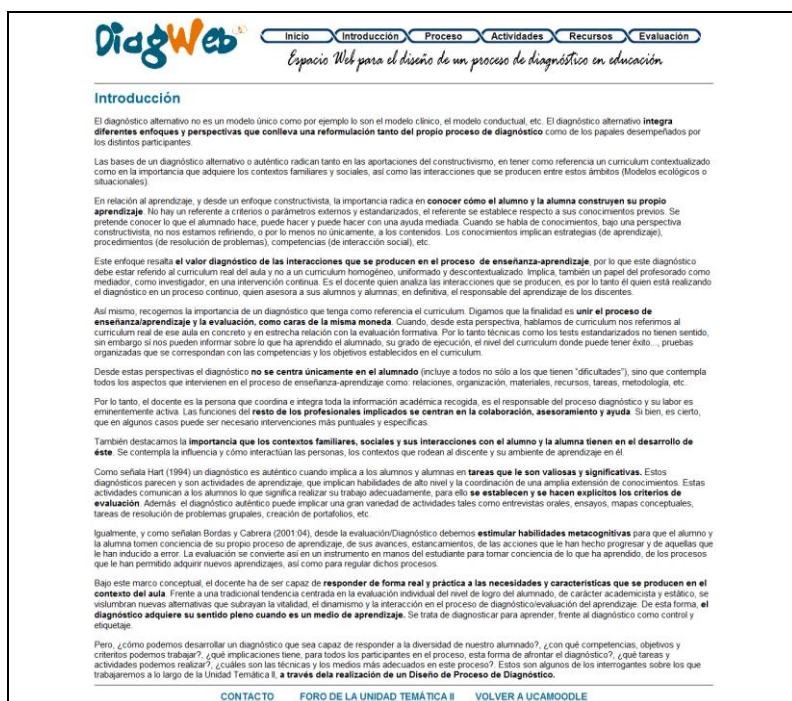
DiagWeb

Inicio Introducción Proceso Actividades Recursos Evaluación

Espacio Web para el diseño de un proceso de diagnóstico en educación

Introducción

El diagnóstico alternativo no es un modelo único como por ejemplo lo son el modelo clínico, el modelo conductual, etc. El diagnóstico alternativo integra diferentes enfoques y perspectivas que conlleva una reformulación tanto del propio proceso de diagnóstico como de los papeles desempeñados por los distintos participantes.

Las bases de un diagnóstico alternativo o auténtico radican tanto en las aportaciones del constructivismo, en tener como referencia un curriculum contextualizado como en la importancia que adquiere los contextos familiares y sociales, así como las interacciones que se producen entre estos ámbitos (Modelos ecológicos o situacionales).

En relación al aprendizaje, y desde un enfoque constructivista, la importancia radica en conocer cómo el alumno y la alumna construyen su propio aprendizaje. No hay un referente a criterios o parámetros externos y estandarizados, el referente se establece respecto a sus conocimientos previos. Se pretende conocer lo que el alumnado hace, puede hacer y puede hacer con una ayuda mediada. Cuando se habla de conocimientos, bajo una perspectiva constructivista, no nos estamos refiriendo, o por lo menos no únicamente, a los contenidos. Los conocimientos implican estrategias (de aprendizaje), procedimientos (de resolución de problemas), competencias (de interacción social), etc.

Este enfoque resalta el valor diagnóstico de las interacciones que se producen en el proceso de enseñanza-aprendizaje, por lo que este diagnóstico debe estar referido al curriculum real del aula y no a un curriculum homogéneo, uniformado y descontextualizado. Implica, también un papel del profesorado como mediador, como investigador, en una intervención continua. Es el docente quien analiza las interacciones que se producen, es por lo tanto él quien está realizando el diagnóstico en un proceso continuo, quien asesora a sus alumnos y alumnas; en definitiva, el responsable del aprendizaje de los discentes.

Así mismo, recogemos la importancia de un diagnóstico que tenga como referencia el curriculum. Digamos que la finalidad es unir el proceso de enseñanza/aprendizaje y la evaluación, como caras de la misma moneda. Cuando, desde esta perspectiva, hablamos de curriculum nos referimos al curriculum real de ese aula en concreto y en estrecha relación con la evaluación formativa. Por lo tanto técnicas como los tests estandarizados no tienen sentido, sin embargo sí nos pueden informar sobre lo que ha aprendido el alumnado, su grado de ejecución, el nivel del curriculum donde puede tener éxito..., pruebas organizadas que se correspondan con las competencias y los objetivos establecidos en el curriculum.

Desde estas perspectivas el diagnóstico no se centra únicamente en el alumnado (incluye a todos no sólo a los que tienen "dificultades") sino que contempla todos los aspectos que intervienen en el proceso de enseñanza-aprendizaje como: relaciones, organización, materiales, recursos, tareas, metodología, etc.

Por lo tanto, el docente es la persona que coordina e integra toda la información académica recogida, es el responsable del proceso diagnóstico y su labor es eminentemente activa. Las funciones del resto de los profesionales implicados se centran en la colaboración, asesoramiento y ayuda. Si bien, es cierto, que en algunos casos puede ser necesario intervenciones más puntuales y específicas.

También destacamos la importancia que los contextos familiares, sociales y sus interacciones con el alumno y la alumna tienen en el desarrollo de éste. Se contempla la influencia y cómo interactúan las personas, los contextos que rodean al discente y su ambiente de aprendizaje en él.

Como señala Hart (1994) un diagnóstico es auténtico cuando implica a los alumnos y alumnas en tareas que le son valiosas y significativas. Estos diagnósticos parecen y son actividades de aprendizaje, que implican habilidades de alto nivel y la coordinación de una amplia extensión de conocimientos. Estas actividades comunican a los alumnos lo que significa realizar su trabajo adecuadamente, para ello se establecen y se hacen explícitos los criterios de evaluación. Además el diagnóstico auténtico puede implicar una gran variedad de actividades tales como entrevistas orales, ensayos, mapas conceptuales, tareas de resolución de problemas grupales, creación de portafolios, etc.

Igualmente, y como señalan Bordas y Cabrera (2001:04), desde la evaluación/Diagnóstico debemos estimular habilidades metacognitivas para que el alumno y la alumna tomen conciencia de su propio proceso de aprendizaje, de sus avances, estancamientos, de las acciones que le han hecho progresar y de aquellas que le han inducido a error. La evaluación se convierte así en un instrumento en manos del estudiante para tomar conciencia de lo que ha aprendido, de los procesos que le han permitido adquirir nuevos aprendizajes, así como para regular dichos procesos.

Bajo este marco conceptual, el docente ha de ser capaz de responder de forma real y práctica a las necesidades y características que se producen en el contexto del aula. Frente a una tradicional tendencia centrada en la evaluación individual del nivel de logro del alumnado, de carácter academicista y estático, se vislumbran nuevas alternativas que subrayan la vitalidad, el dinamismo y la interacción en el proceso de diagnóstico/evaluación del aprendizaje. De esta forma, el diagnóstico adquiere su sentido pleno cuando es un medio de aprendizaje. Se trata de diagnosticar para aprender, frente al diagnóstico como control y etiquetaje.

Pero, ¿cómo podemos desarrollar un diagnóstico que sea capaz de responder a la diversidad de nuestro alumnado?, ¿con qué competencias, objetivos y criterios podemos trabajar?, ¿qué implicaciones tiene, para todos los participantes en el proceso, esta forma de afrontar el diagnóstico?, ¿qué tareas y actividades podemos realizar?, ¿cuáles son las técnicas y los medios más adecuados en este proceso?. Estos son algunos de los interrogantes sobre los que trabajaremos a lo largo de la Unidad Temática II, a través della realización de un Diseño de Proceso de Diagnóstico.

CONTACTO FORO DE LA UNIDAD TEMÁTICA II VOLVER A UCAMOODLE